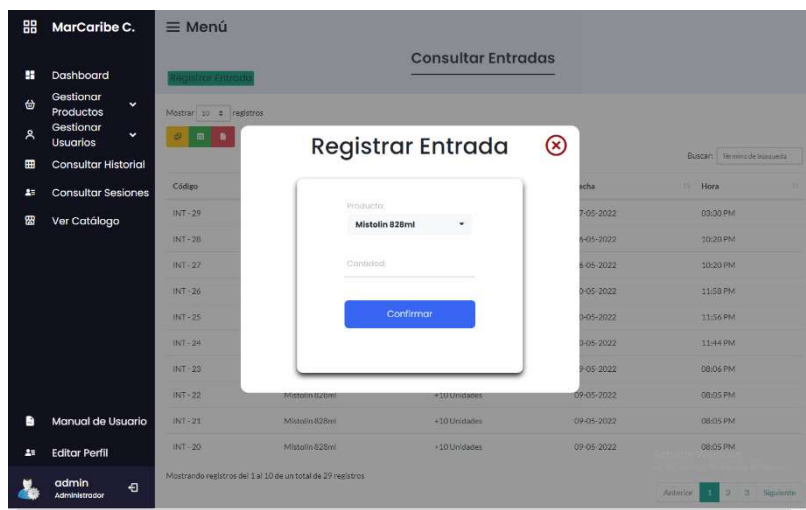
MarCaribe C.

Dashboard
Gestionar Productos
Gestionar Usuarios
Consultar Historial
Consultar Sesiones
Ver Catálogo

Manual de Usuario
Editar Perfil
admin
Administrador

≡ Menú

Consultar Entradas

Registrar Entrada

Mostrar 10 registros

Buscar: Término de búsqueda

| Código | | | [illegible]echa | Hora |
|---|---|---|---|---|
| INT - 29 | | | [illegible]7-05-2022 | 03:30 PM |
| INT - 28 | | | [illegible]6-05-2022 | 10:20 PM |
| INT - 27 | | | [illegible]6-05-2022 | 10:20 PM |
| INT - 26 | | | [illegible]0-05-2022 | 11:58 PM |
| INT - 25 | | | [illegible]0-05-2022 | 11:56 PM |
| INT - 24 | | | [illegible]0-05-2022 | 11:44 PM |
| INT - 23 | | | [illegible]9-05-2022 | 08:06 PM |
| INT - 22 | Mistolin 828ml | +10 Unidades | 09-05-2022 | 08:05 PM |
| INT - 21 | Mistolin 828ml | +10 Unidades | 09-05-2022 | 08:05 PM |
| INT - 20 | Mistolin 828ml | +10 Unidades | 09-05-2022 | 08:05 PM |

Mostrando registros del 1 al 10 de un total de 29 registros

Anterior 1 2 3 Siguiente

Registrar Entrada

Producto:
Mistolin 828ml

Cantidad

Confirmar